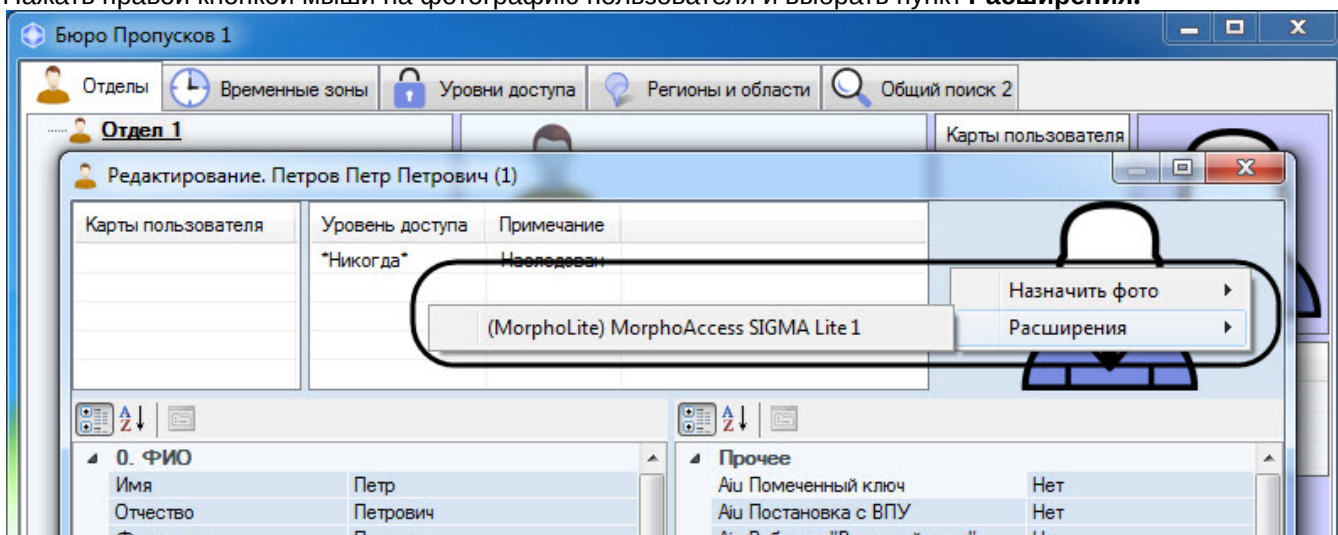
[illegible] Расширения.

Бюро Пропусков 1

Отделы | Временные зоны | Уровни доступа | Регионы и области | Общий поиск 2

Отдел 1

Карты пользователя

Редактирование. Петров Петр Петрович (1)

Карты пользователя

| Уровень доступа | Примечание |
|---|---|
| *Никогда* | Наследован |

Назначить фото

Расширения

(MorphoLite) MorphoAccess SIGMA Lite 1

0. ФИО

| Имя | Петр |
|---|---|
| Отчество | Петрович |

Прочее

| Aiu Помеченный ключ | Нет |
|---|---|
| Aiu Постановка с ВПУ | Нет |